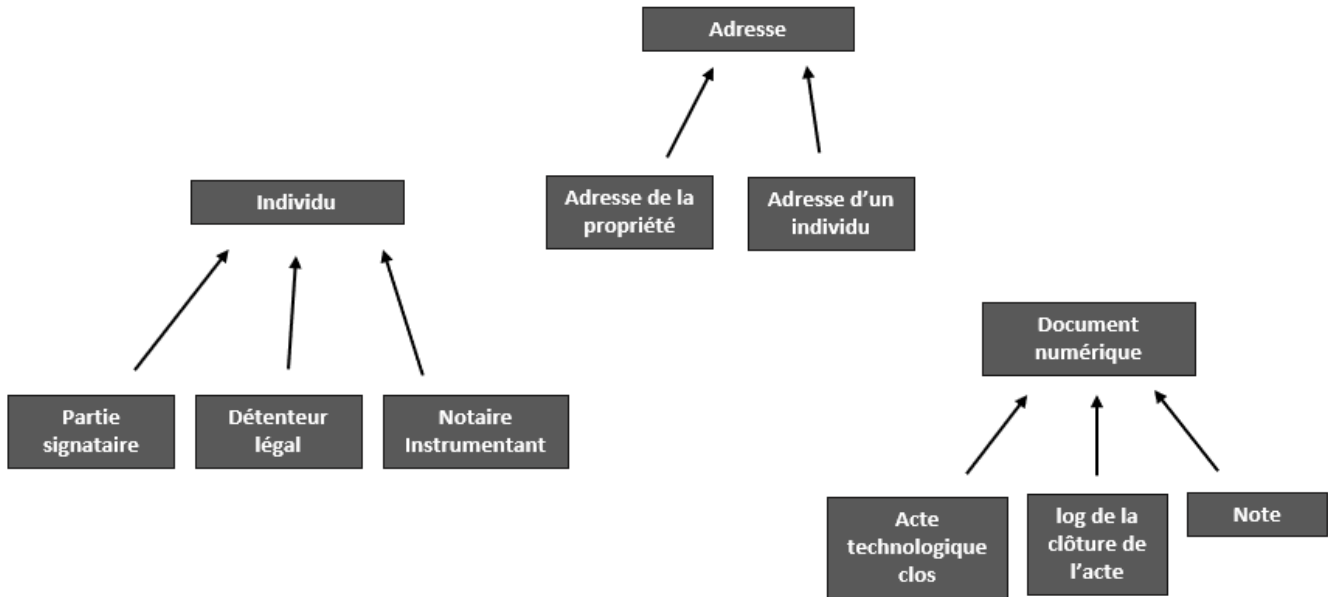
Adresse

Adresse de la propriété

Adresse d'un individu

Individu

Partie signataire

Détenteur légal

Notaire Instrumentant

Document numérique

Acte technologique clos

log de la clôture de l'acte

Note